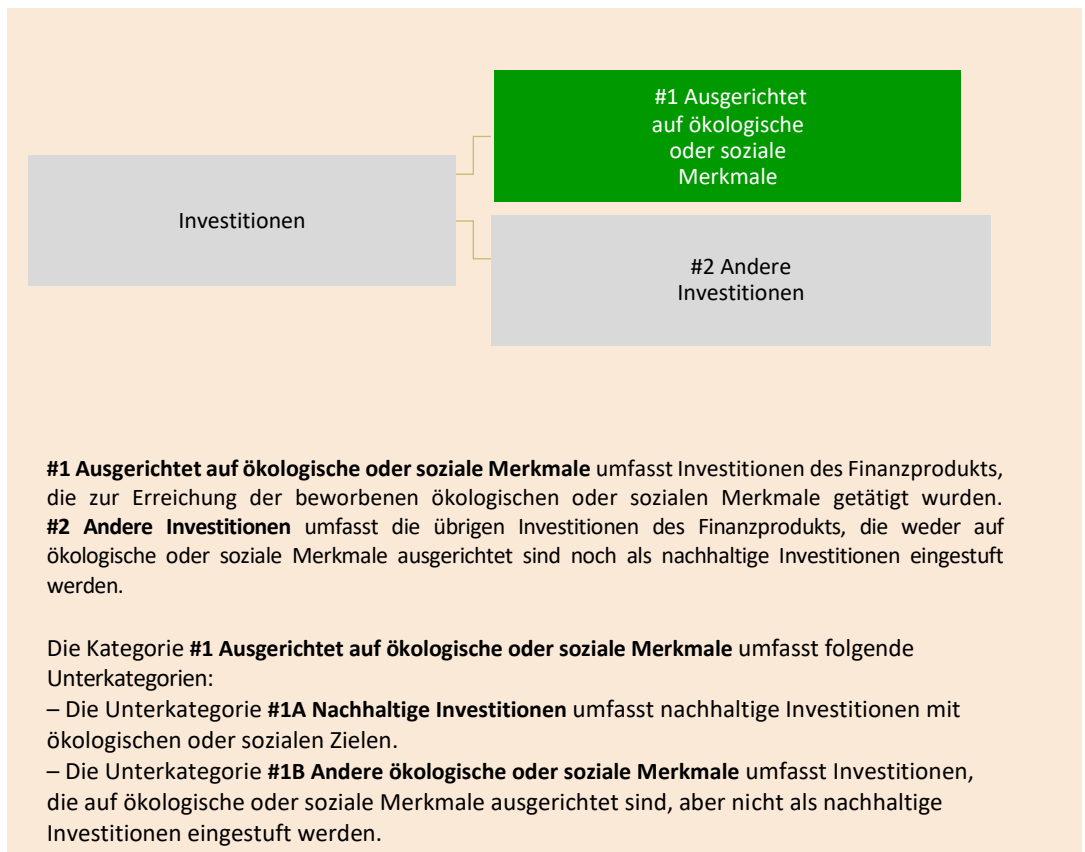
Investitionen

#1 Ausgerichtet auf ökologische oder soziale Merkmale

#2 Andere Investitionen

**#1 Ausgerichtet auf ökologische oder soziale Merkmale** umfasst Investitionen des Finanzprodukts, die zur Erreichung der beworbenen ökologischen oder sozialen Merkmale getätigt wurden. **#2 Andere Investitionen** umfasst die übrigen Investitionen des Finanzprodukts, die weder auf ökologische oder soziale Merkmale ausgerichtet sind noch als nachhaltige Investitionen eingestuft werden.

Die Kategorie **#1 Ausgerichtet auf ökologische oder soziale Merkmale** umfasst folgende Unterkategorien:
– Die Unterkategorie **#1A Nachhaltige Investitionen** umfasst nachhaltige Investitionen mit ökologischen oder sozialen Zielen.
– Die Unterkategorie **#1B Andere ökologische oder soziale Merkmale** umfasst Investitionen, die auf ökologische oder soziale Merkmale ausgerichtet sind, aber nicht als nachhaltige Investitionen eingestuft werden.